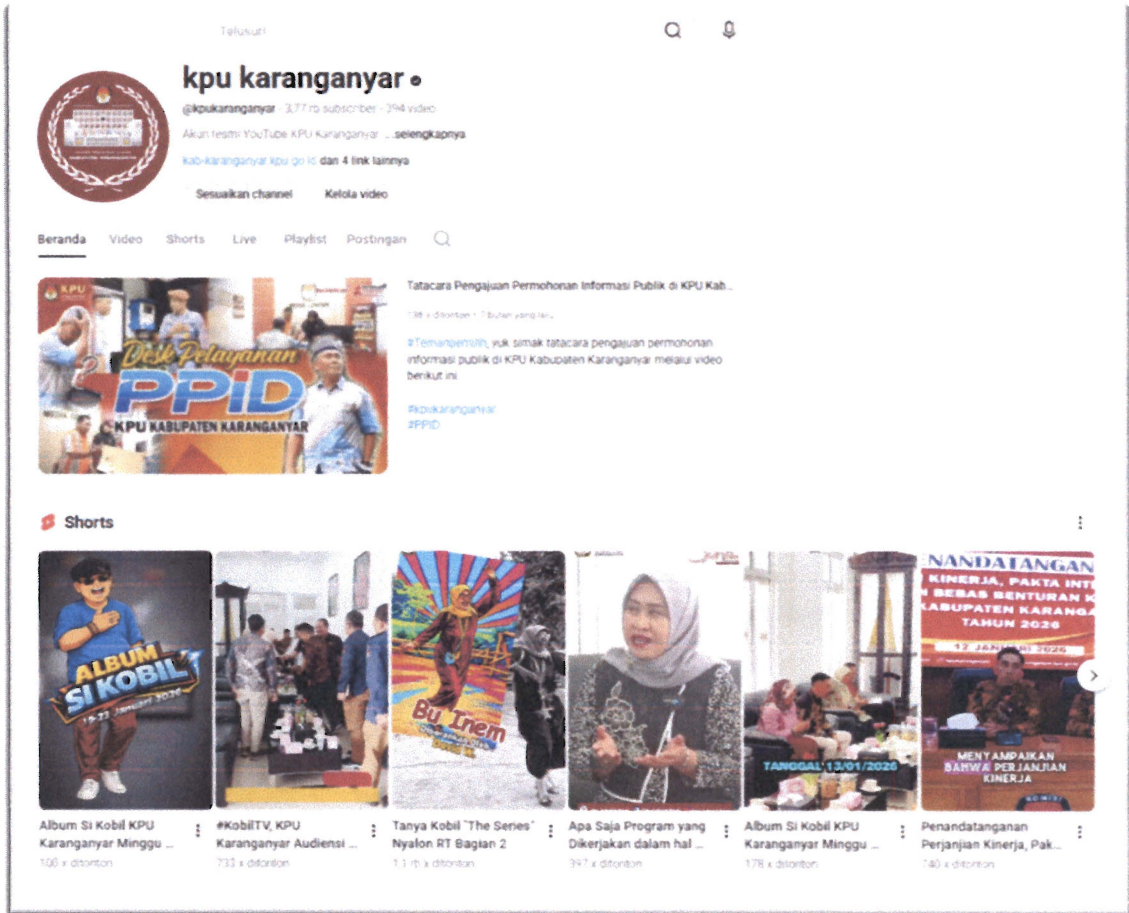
Telusuri

kpu karanganyar

@kpukaranganyar · 3,77 rb subscriber · 394 video

Akun resmi YouTube KPU Karanganyar ...selengkapnya

kab-karanganyar.kpu.go.id dan 4 link lainnya

Sesuaikan channel

Kelola video

Beranda Video Shorts Live Playlist Postingan

Desk Pelayanan PPID

KPU KABUPATEN KARANGANYAR

Tatacara Pengajuan Permohonan Informasi Publik di KPU Kab...

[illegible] x ditonton · 7 bulan yang lalu

#Temanpemilih, yuk simak tatacara pengajuan permohonan informasi publik di KPU Kabupaten Karanganyar melalui video berikut ini

#kpukaranganyar
#PPID

Shorts

ALBUM SI KOBIL
19-23 Januari 2026

Bu Inem

TANGGAL 13/01/2026

NANDATANGAN
KINERJA, PAKTA INT
BEBAS BENTURAN K
KABUPATEN KARANGA
TAHUN 2026
12 JANUARI 2026

MENYAMPAIKAN BAHWA PERJANJIAN KINERJA

Album Si Kobil KPU Karanganyar Minggu ...
108 x ditonton

#KobilTV, KPU Karanganyar Audiensi ...
733 x ditonton

Tanya Kobil "The Series" Nyalon RT Bagian 2
1,1 rb x ditonton

Apa Saja Program yang Dikerjakan dalam hal ...
397 x ditonton

Album Si Kobil KPU Karanganyar Minggu ...
178 x ditonton

Penandatanganan Perjanjian Kinerja, Pak...
140 x ditonton